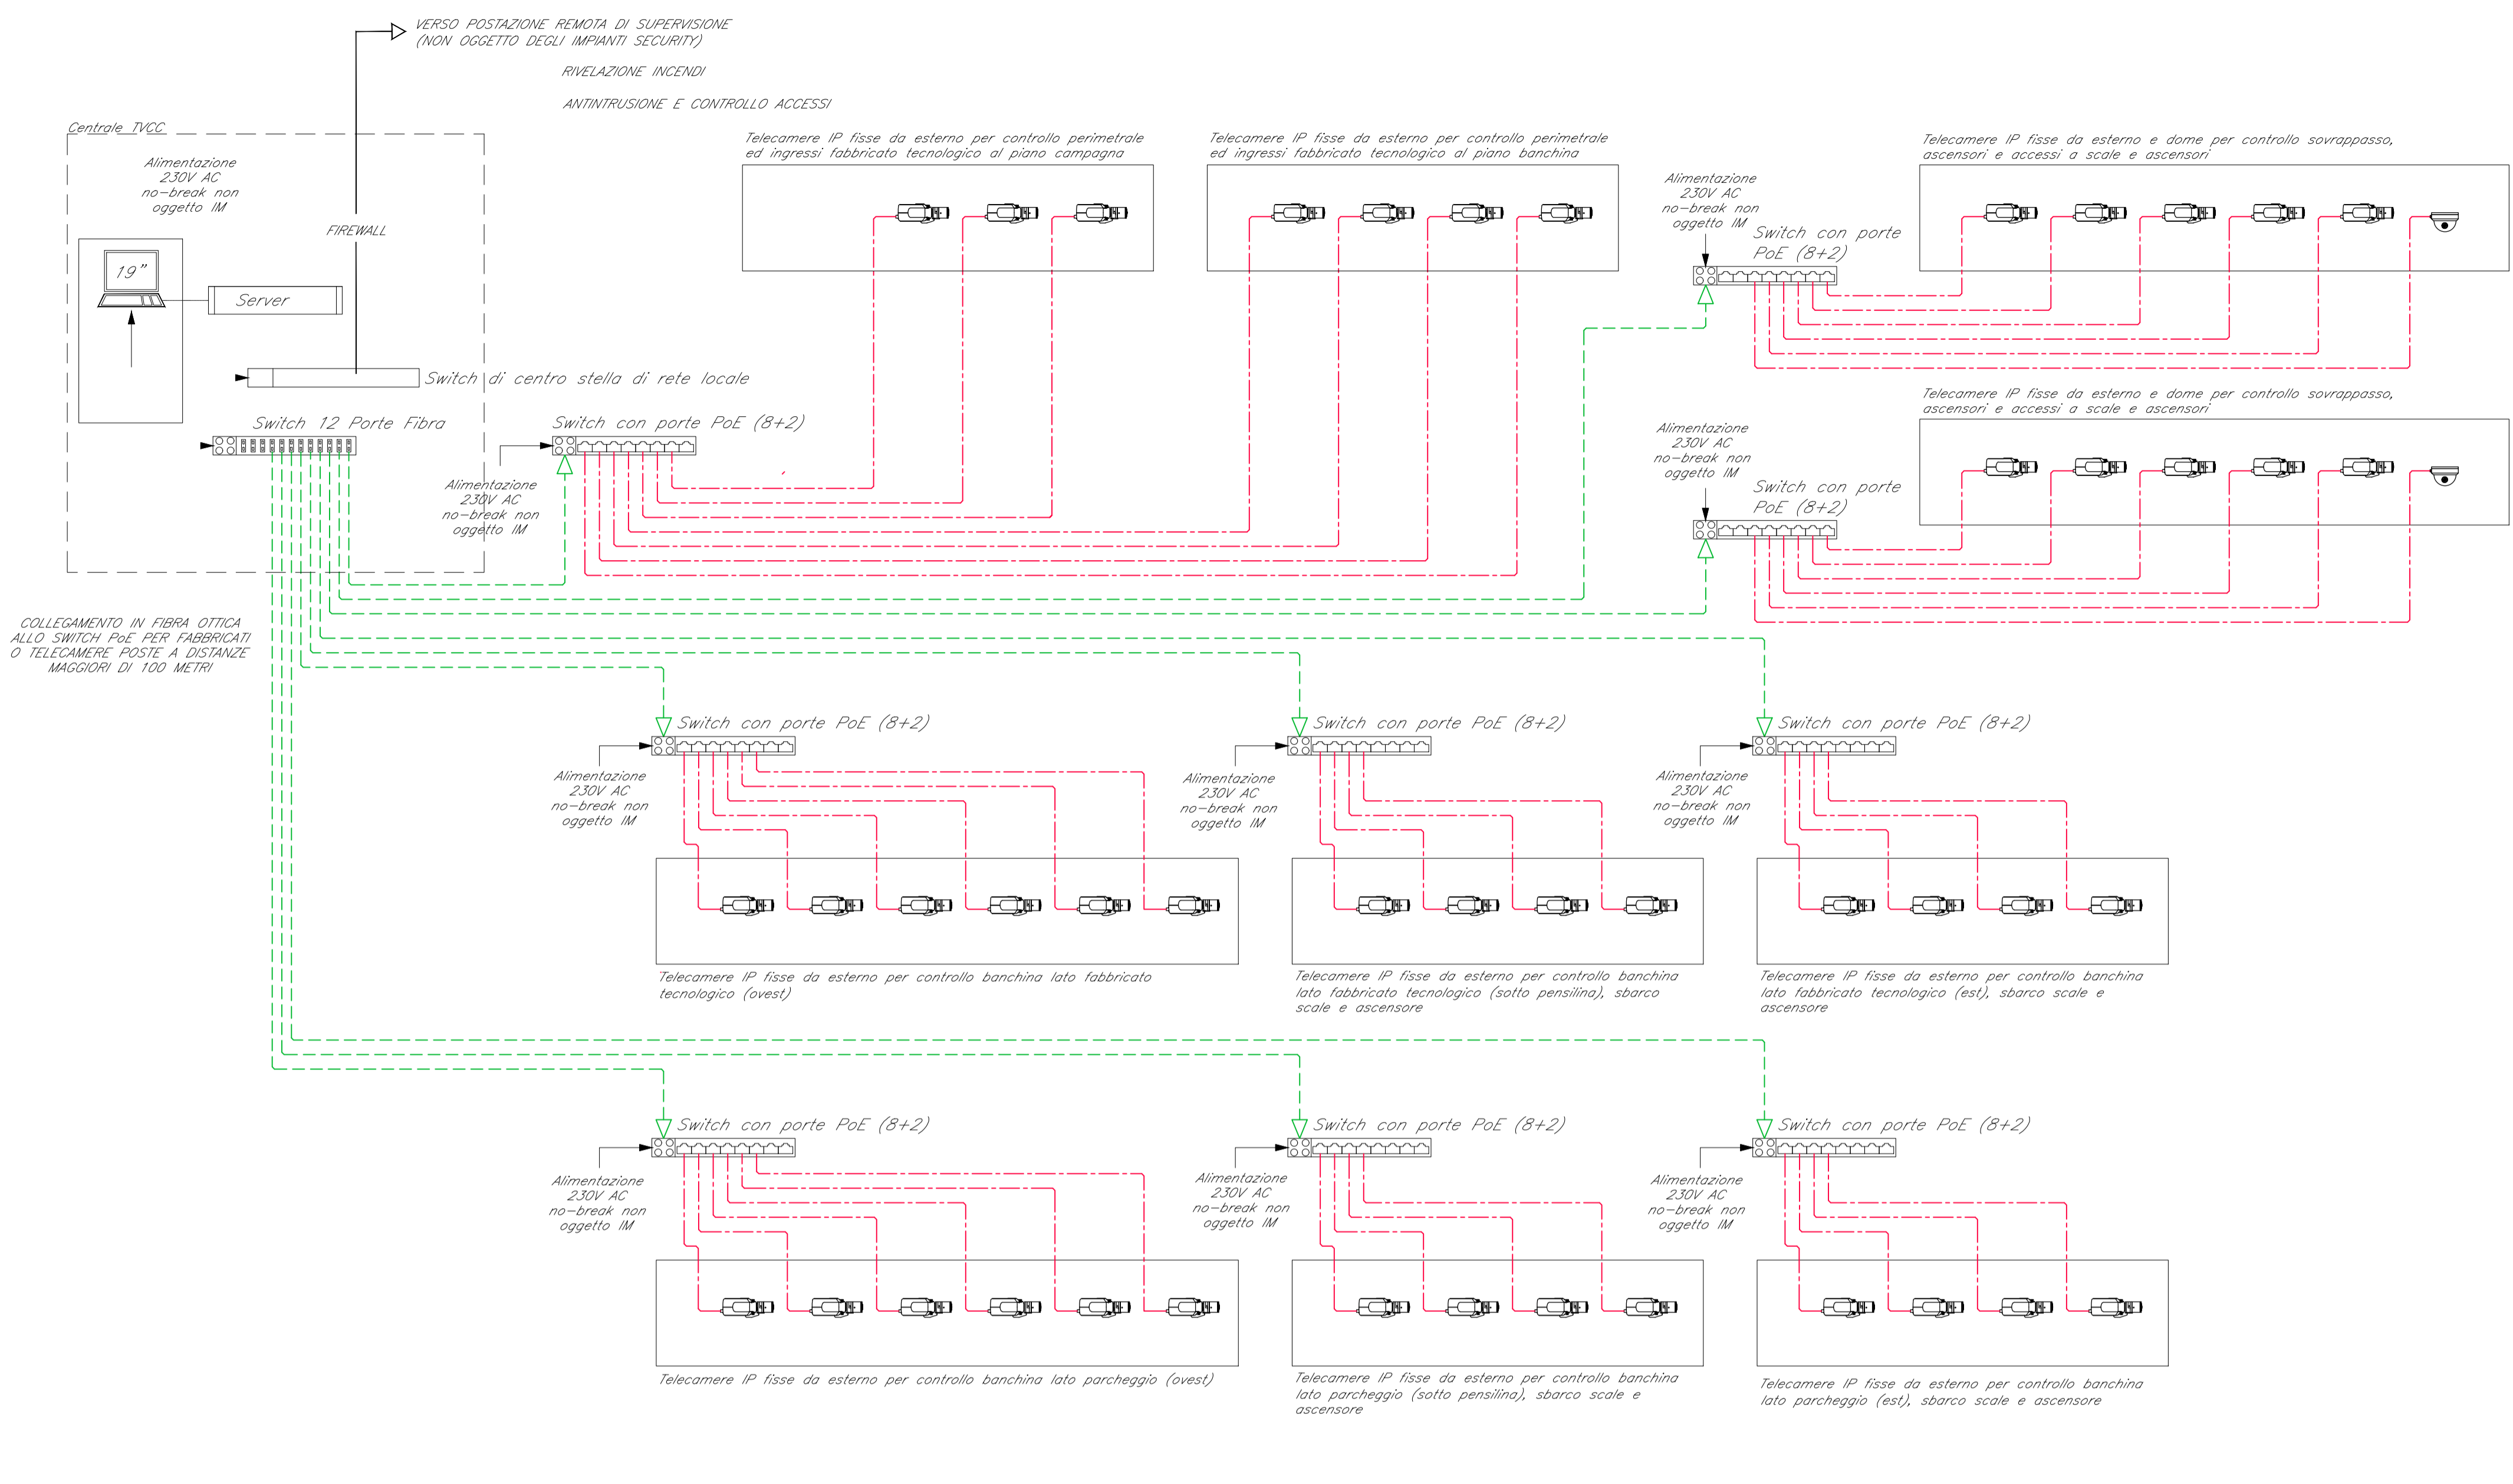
VERSO POSTAZIONE REMOTA DI SUPERVISIONE
(NON OGGETTO DEGLI IMPIANTI SECURITY)

RIVELAZIONE INCENDI

ANTINTRUSIONE E CONTROLLO ACCESSI

Centrale TVCC

Alimentazione 230V AC no-break non oggetto IM

FIREWALL

19"

Server

Switch di centro stella di rete locale

Switch 12 Porte Fibra

Switch con porte PoE (8+2)

Alimentazione 230V AC no-break non oggetto IM

Telecamere IP fisse da esterno per controllo perimetrale ed ingressi fabbricato tecnologico al piano campagna

Telecamere IP fisse da esterno per controllo perimetrale ed ingressi fabbricato tecnologico al piano banchina

Alimentazione 230V AC no-break non oggetto IM

Switch con porte PoE (8+2)

Telecamere IP fisse da esterno e dome per controllo sovrappasso, ascensori e accessi a scale e ascensori

Alimentazione 230V AC no-break non oggetto IM

Switch con porte PoE (8+2)

Telecamere IP fisse da esterno e dome per controllo sovrappasso, ascensori e accessi a scale e ascensori

COLLEGAMENTO IN FIBRA OTTICA ALLO SWITCH PoE PER FABBRICATI O TELECAMERE POSTE A DISTANZE MAGGIORI DI 100 METRI

Switch con porte PoE (8+2)

Alimentazione 230V AC no-break non oggetto IM

Switch con porte PoE (8+2)

Alimentazione 230V AC no-break non oggetto IM

Switch con porte PoE (8+2)

Alimentazione 230V AC no-break non oggetto IM

Telecamere IP fisse da esterno per controllo banchina lato fabbricato tecnologico (ovest)

Telecamere IP fisse da esterno per controllo banchina lato fabbricato tecnologico (sotto pensilina), sbarco scale e ascensore

Telecamere IP fisse da esterno per controllo banchina lato fabbricato tecnologico (est), sbarco scale e ascensore

Switch con porte PoE (8+2)

Alimentazione 230V AC no-break non oggetto IM

Switch con porte PoE (8+2)

Alimentazione 230V AC no-break non oggetto IM

Switch con porte PoE (8+2)

Alimentazione 230V AC no-break non oggetto IM

Telecamere IP fisse da esterno per controllo banchina lato parcheggio (ovest)

Telecamere IP fisse da esterno per controllo banchina lato parcheggio (sotto pensilina), sbarco scale e ascensore

Telecamere IP fisse da esterno per controllo banchina lato parcheggio (est), sbarco scale e ascensore